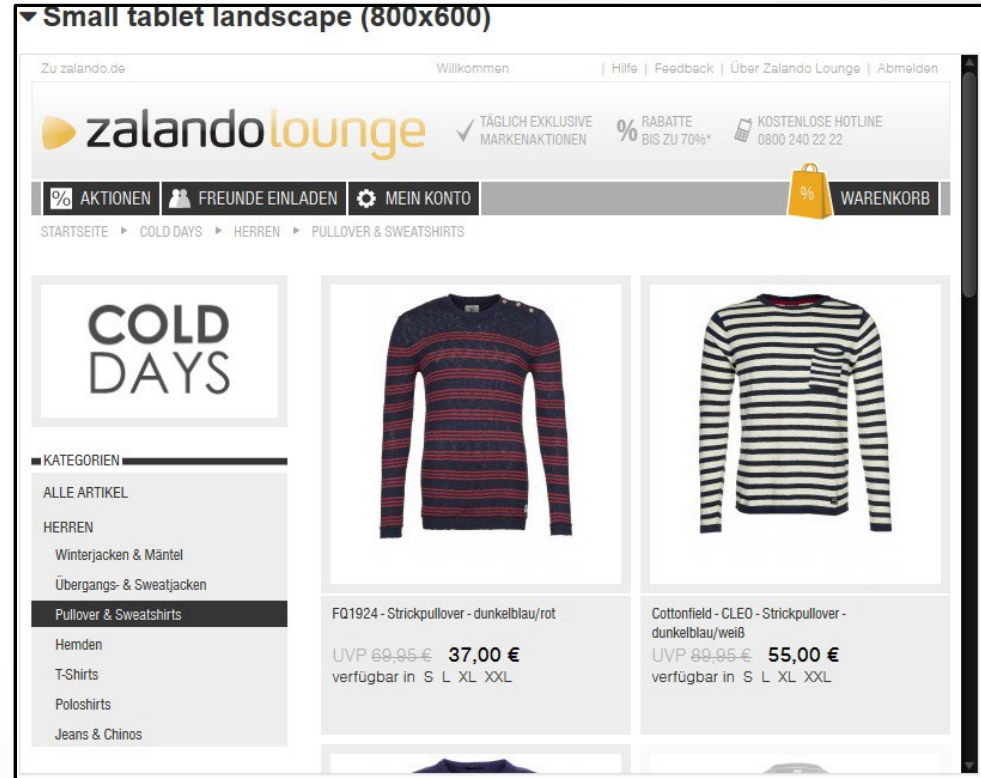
▾ Small tablet landscape (800x600)

Zu zalando.de

Willkommen

| Hilfe | Feedback | Über Zalando Lounge | Abmelden

zalando lounge

TÄGLICH EXKLUSIVE MARKENAKTIONEN

% RABATTE BIS ZU 70%*

KOSTENLOSE HOTLINE 0800 240 22 22

% AKTIONEN | FREUNDE EINLADEN | MEIN KONTO

%

WARENKORB

STARTSEITE ▸ COLD DAYS ▸ HERREN ▸ PULLOVER & SWEATSHIRTS

COLD DAYS

KATEGORIEN

ALLE ARTIKEL

HERREN

Winterjacken & Mäntel

Übergangs- & Sweatjacken

Pullover & Sweatshirts

Hemden

T-Shirts

Poloshirts

Jeans & Chinos

FQ1924 - Strickpullover - dunkelblau/rot

UVP 69,95 € 37,00 €

verfügbar in S L XL XXL

Cottonfield - CLEO - Strickpullover - dunkelblau/weiß

UVP 89,95 € 55,00 €

verfügbar in S L XL XXL